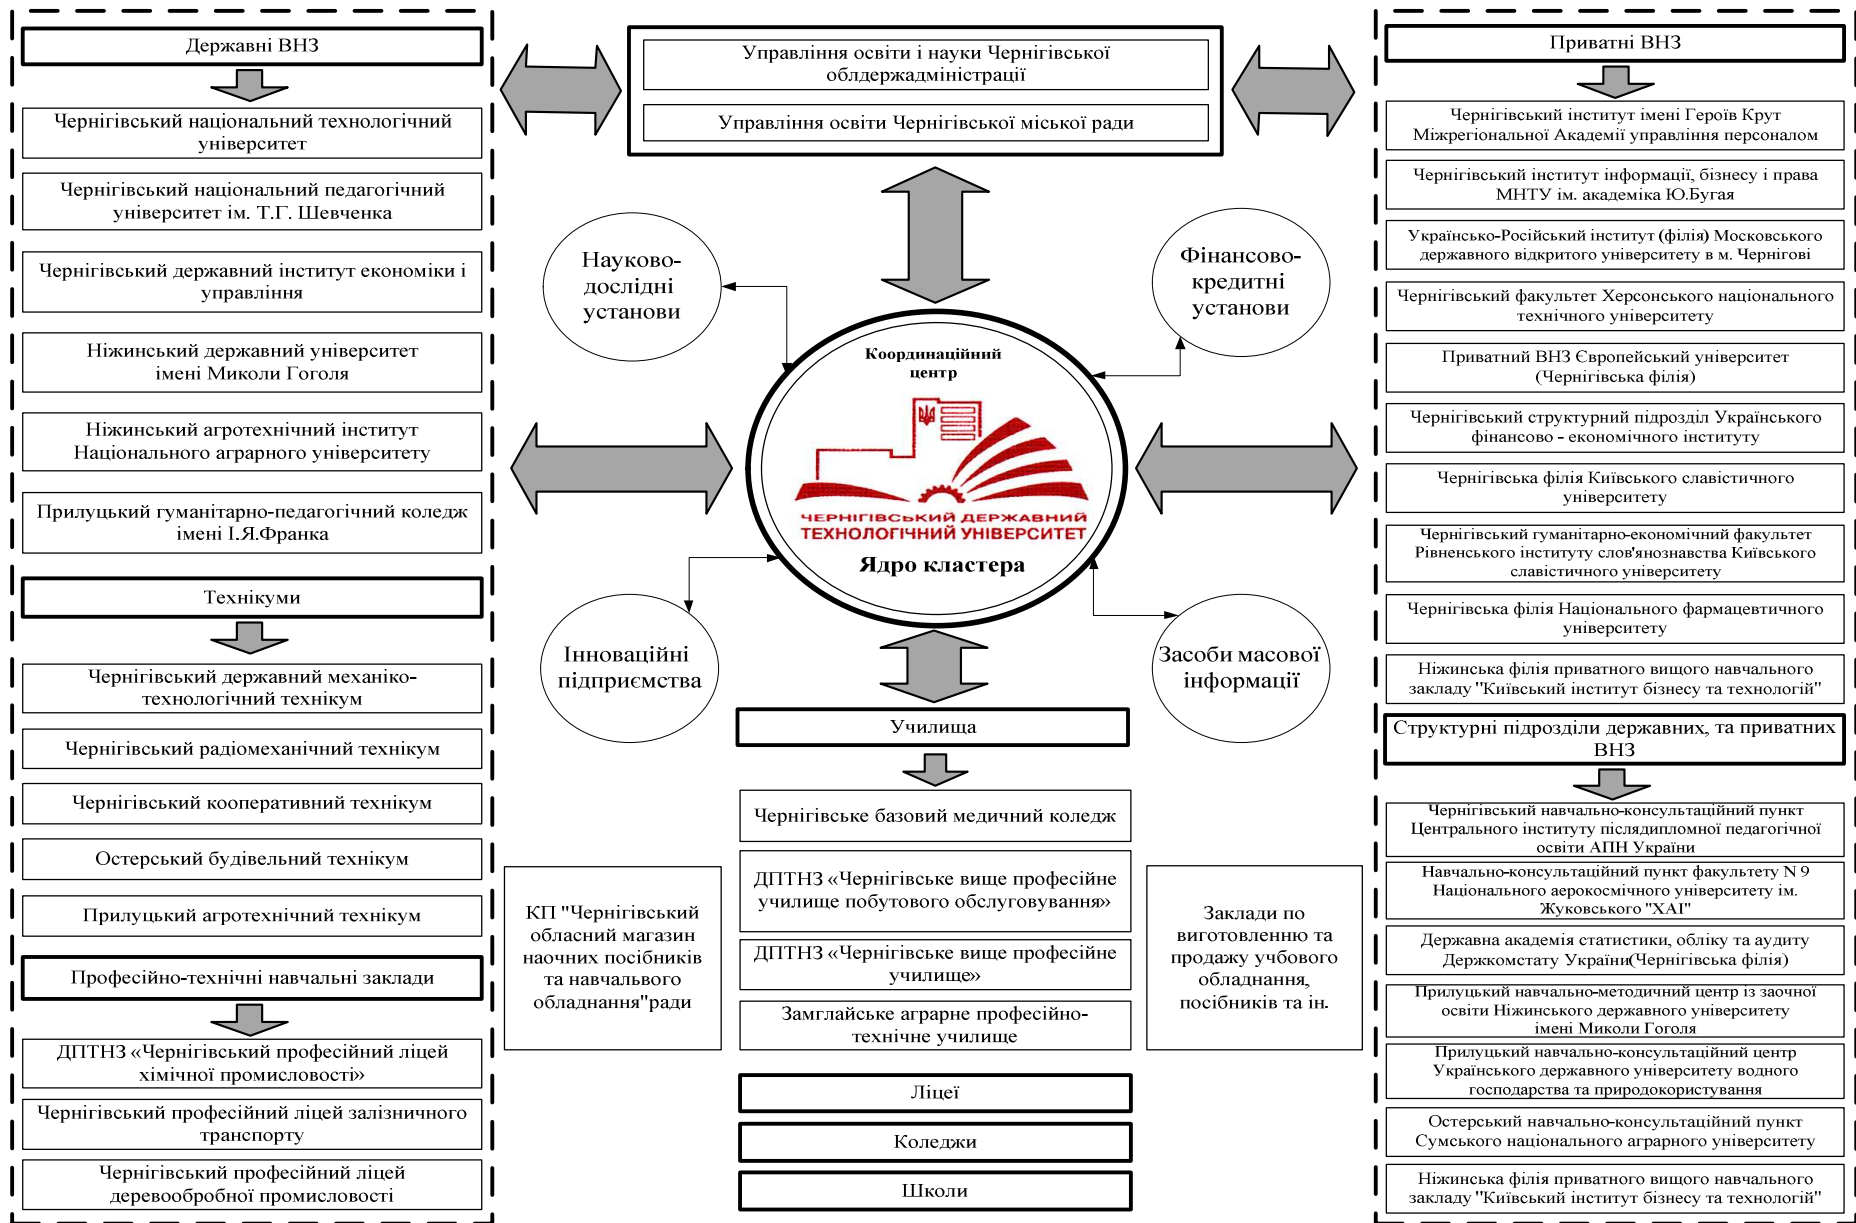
Державні ВНЗ

Чернігівський національний технологічний університет

Чернігівський національний педагогічний університет ім. Т.Г. Шевченка

Чернігівський державний інститут економіки і управління

Ніжинський державний університет імені Миколи Гоголя

Ніжинський агротехнічний інститут Національного аграрного університету

Прилуцький гуманітарно-педагогічний коледж імені І.Я.Франка

Технікуми

Чернігівський державний механіко-технологічний технікум

Чернігівський радіомеханічний технікум

Чернігівський кооперативний технікум

Остерський будівельний технікум

Прилуцький агротехнічний технікум

Професійно-технічні навчальні заклади

ДПТНЗ «Чернігівський професійний ліцей хімічної промисловості»

Чернігівський професійний ліцей залізничного транспорту

Чернігівський професійний ліцей деревообробної промисловості

Управління освіти і науки Чернігівської облдержадміністрації

Управління освіти Чернігівської міської ради

Науково-дослідні установи

Фінансово-кредитні установи

Координаційний центр

ЧЕРНІГІВСЬКИЙ ДЕРЖАВНИЙ ТЕХНОЛОГІЧНИЙ УНІВЕРСИТЕТ

Ядро кластера

Інноваційні підприємства

Засоби масової інформації

Училища

Чернігівське базовий медичний коледж

ДПТНЗ «Чернігівське вище професійне училище побутового обслуговування»

ДПТНЗ «Чернігівське вище професійне училище»

Замглайське аграрне професійно-технічне училище

КП "Чернігівський обласний магазин наочних посібників та навчального обладнання"ради

Заклади по виготовленню та продажу учбового обладнання, посібників та ін.

Ліцеї

Коледжи

Школи

Приватні ВНЗ

Чернігівський інститут імені Героїв Крут Міжрегіональної Академії управління персоналом

Чернігівський інститут інформації, бізнесу і права МНТУ ім. академіка Ю.Бугая

Українсько-Російський інститут (філія) Московського державного відкритого університету в м. Чернігові

Чернігівський факультет Херсонського національного технічного університету

Приватний ВНЗ Європейський університет (Чернігівська філія)

Чернігівський структурний підрозділ Українського фінансово - економічного інституту

Чернігівська філія Київського славістичного університету

Чернігівський гуманітарно-економічний факультет Рівненського інституту слов'янознавства Київського славістичного університету

Чернігівська філія Національного фармацевтичного університету

Ніжинська філія приватного вищого навчального закладу "Київський інститут бізнесу та технологій"

Структурні підрозділи державних, та приватних ВНЗ

Чернігівський навчально-консультаційний пункт Центрального інституту післядипломної педагогічної освіти АПН України

Навчально-консультаційний пункт факультету N 9 Національного аерокосмічного університету ім. Жуковського "ХАІ"

Державна академія статистики, обліку та аудиту Держкомстату України(Чернігівська філія)

Прилуцький навчально-методичний центр із заочної освіти Ніжинського державного університету імені Миколи Гоголя

Прилуцький навчально-консультаційний центр Українського державного університету водного господарства та природокористування

Остерський навчально-консультаційний пункт Сумського національного аграрного університету

Ніжинська філія приватного вищого навчального закладу "Київський інститут бізнесу та технологій"